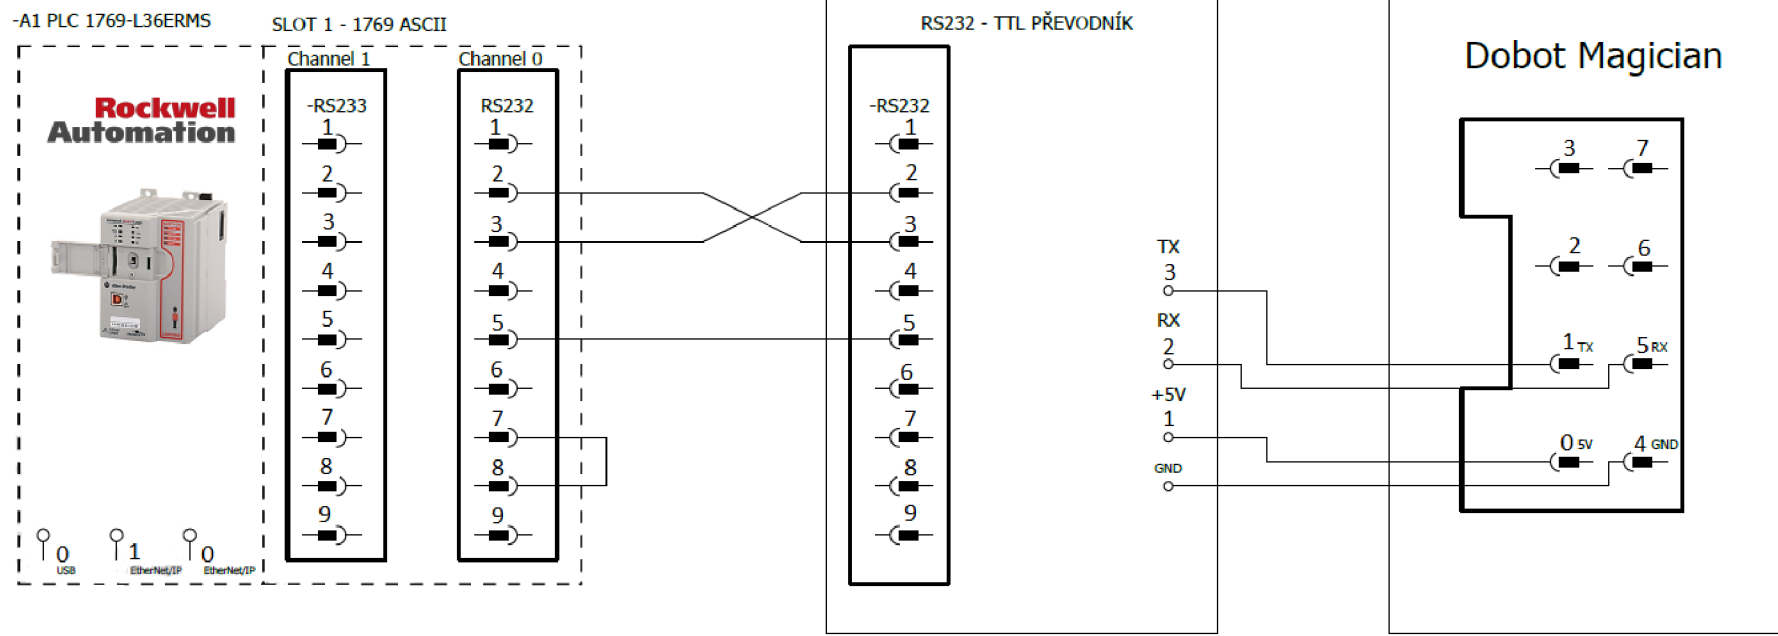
-A1 PLC 1769-L36ERMS

SLOT 1 - 1769 ASCII

Channel 1

Channel 0

RS232 - TTL PŘEVODNÍK

Dobot Magician

Rockwell Automation

-RS233
1
2
3
4
5
6
7
8
9

RS232
1
2
3
4
5
6
7
8
9

-RS232
1
2
3
4
5
6
7
8
9

TX
3
RX
2
+5V
1
GND

3
7
2
6
1 TX
5 RX
0 5V
4 GND

0
USB
1
EtherNet/IP
0
EtherNet/IP